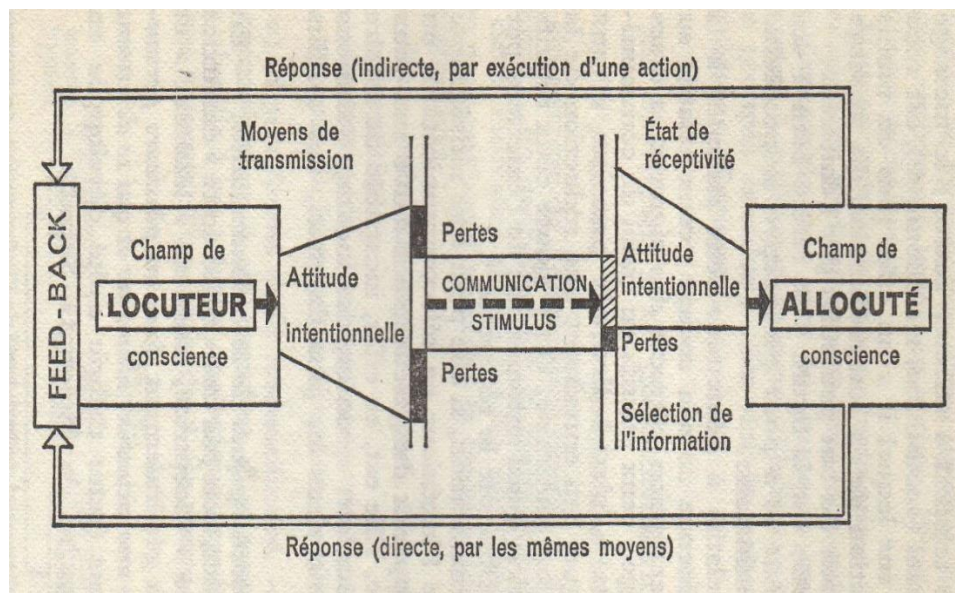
Réponse (indirecte, par exécution d'une action)

FEED-BACK

Champ de
LOCUTEUR
conscience

Moyens de transmission

Attitude intentionnelle

Pertes

COMMUNICATION
STIMULUS

Pertes

État de réceptivité

Attitude intentionnelle

Pertes

Sélection de l'information

Champ de
ALLOCUTÉ
conscience

Réponse (directe, par les mêmes moyens)